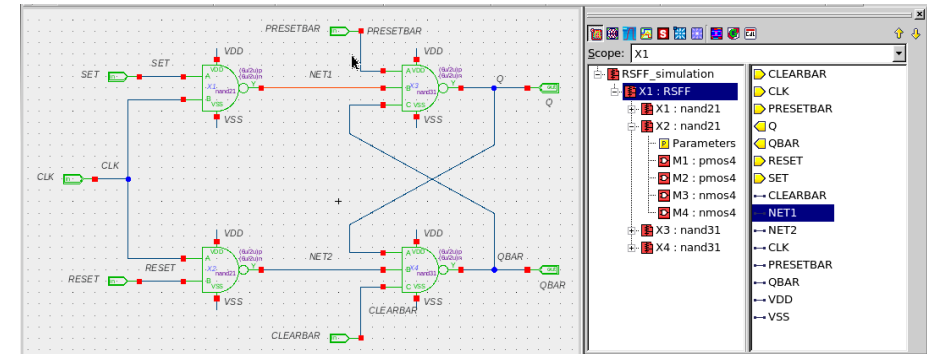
PRESETBAR
PRESETBAR
VDD
VDD
SET
SET
A VDD
X1
nand21
B VSS
(6u/2u)p
(6u/2u)n
NET1
A VDD
B X3
nand31
C VSS
(6u/2u)p
(6u/2u)n
Y
Q
Q
VSS
VSS
CLK
CLK
VDD
VDD
RESET
RESET
A VDD
X2
nand21
B VSS
(6u/2u)p
(6u/2u)n
NET2
A VDD
B X4
nand31
C VSS
(6u/2u)p
(6u/2u)n
QBAR
QBAR
VSS
VSS
CLEARBAR
CLEARBAR

Scope: X1
RSFF_simulation
X1 : RSFF
X1 : nand21
X2 : nand21
Parameters
M1 : pmos4
M2 : pmos4
M3 : nmos4
M4 : nmos4
X3 : nand31
X4 : nand31

CLEARBAR
CLK
PRESETBAR
Q
QBAR
RESET
SET
CLEARBAR
NET1
NET2
CLK
PRESETBAR
QBAR
VDD
VSS